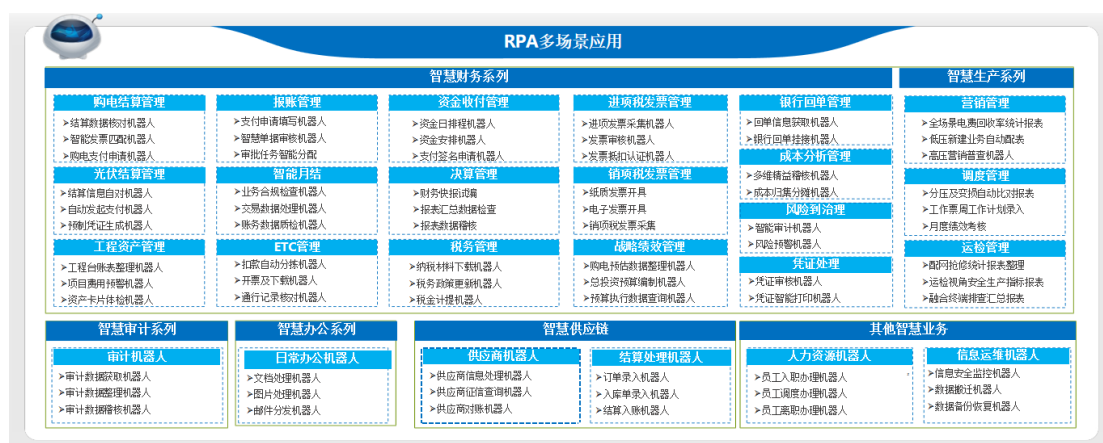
RPA多场景应用

智慧财务系列

购电结算管理
➤结算数据核对机器人
➤智能发票匹配机器人
➤购电支付申请机器人

报账管理
➤支付申请填写机器人
➤智慧单据审核机器人
➤审批任务智能分配

资金收付管理
➤资金日排程机器人
➤资金安排机器人
➤支付签名申请机器人

进项税发票管理
➤进项发票采集机器人
➤发票审核机器人
➤发票税扣认证机器人

银行回单管理
➤回单信息获取机器人
➤银行回单挂接机器人

光伏结算管理
➤结算信息自动核对机器人
➤自动发起支付机器人
➤预制凭证生成机器人

智能月结
➤业务合规检查机器人
➤交易数据处理机器人
➤账务数据核对机器人

决算管理
➤财务快报调阅
➤报表汇总数据检查
➤报表数据稽核

销项税发票管理
➤纸质发票开具
➤电子发票开具
➤销项税发票采集

成本分析管理
➤多维精益稽核机器人
➤成本归集分摊机器人

风险防治理
➤智能审计机器人
➤风险预警机器人

工程资产管理
➤工程台账表整理机器人
➤项目费用预警机器人
➤资产卡片体检机器人

ETC管理
➤扣款自动分拣机器人
➤开票及下载机器人
➤通行记录核对机器人

税务管理
➤纳税材料下载机器人
➤税务政策更新机器人
➤税金计提机器人

战略绩效管理
➤购电预估数据整理机器人
➤总投资预算编制机器人
➤预算执行数据查询机器人

凭证处理
➤凭证审核机器人
➤凭证智能打印机器人

智慧生产系列

营销管理
➤全场景电费回收率统计报表
➤低压新建业务自动配表
➤高压营销普查机器人

调度管理
➤分区及变频自动比对报表
➤工作票周工作计划录入
➤月度绩效考核

运检管理
➤配网检修统计报表整理
➤运检视角安全生产指标报表
➤融合终端排查汇总报表

智慧审计系列

审计机器人
➤审计数据获取机器人
➤审计数据整理机器人
➤审计数据稽核机器人

智慧办公系列

日常办公机器人
➤文档处理机器人
➤图片处理机器人
➤邮件分发机器人

智慧供应链

供应商机器人
➤供应商信息处理机器人
➤供应商征信查询机器人
➤供应商对账机器人

结算处理机器人
➤订单录入机器人
➤入库单录入机器人
➤结算入账机器人

其他智慧业务

人力资源机器人
➤员工入职办理机器人
➤员工调度办理机器人
➤员工离职办理机器人

信息运维机器人
➤信息安全监控机器人
➤数据搬迁机器人
➤数据备份恢复机器人